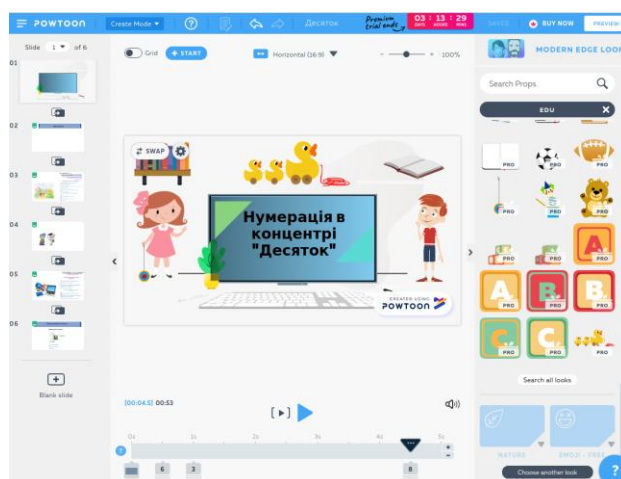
POWTOON Create Mode ▾ Десяток Premium trial ends 03 : 13 : 29 DAYS HOURS MINS SAVED BUY NOW PREVIEW

MODERN EDGE LOOK

Slide 1 ▾ of 6

01
02
03
04
05
06

Blank slide

Grid + START Horizontal (16:9) ▼ 100%

SWAP

Нумерація в концентрі "Десяток"

CREATED USING POWTOON

[00:04.3] 00:53

0s 1s 2s 3s 4s 5s

6 3 8

Search Props

EDU

PRO PRO PRO PRO PRO PRO PRO PRO PRO PRO PRO PRO PRO PRO PRO

Search all looks

NATURE

Choose another look